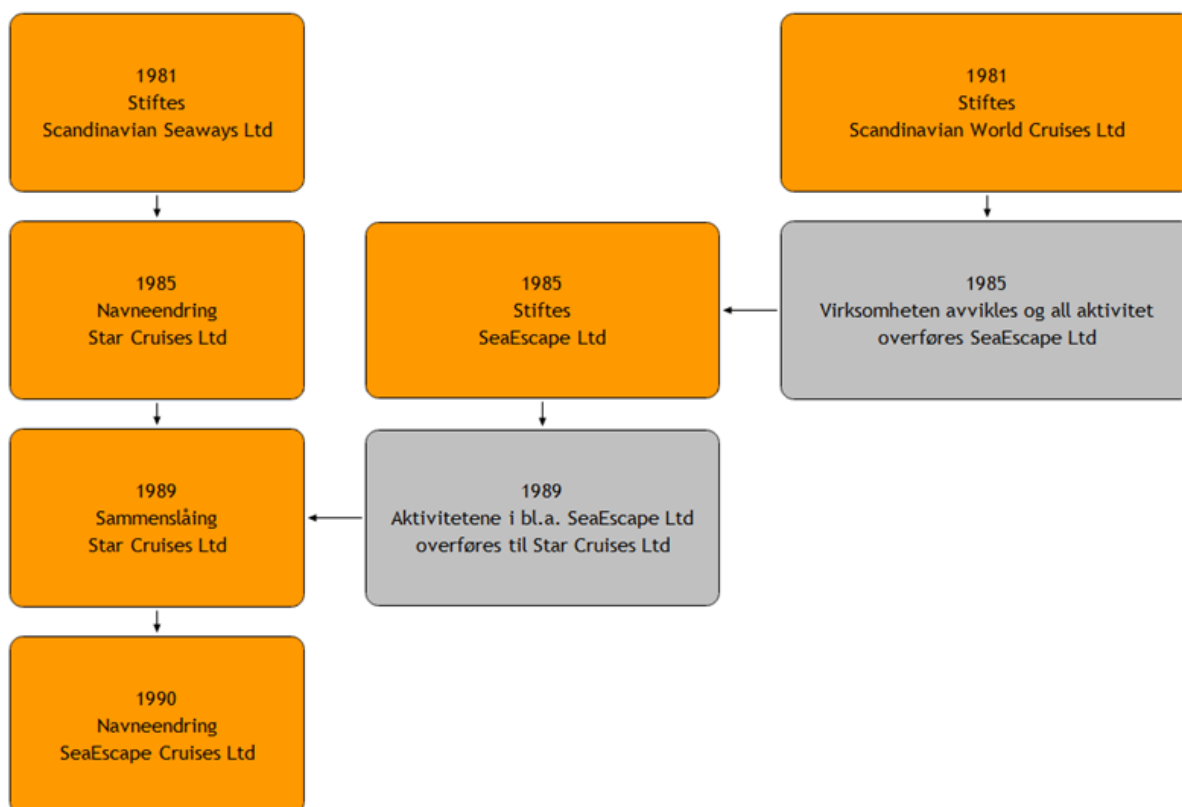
1981
Stiftes
Scandinavian Seaways Ltd

1981
Stiftes
Scandinavian World Cruises Ltd

1985
Navneendring
Star Cruises Ltd

1985
Stiftes
SeaEscape Ltd

1985
Virksomheten avvikles og all aktivitet overføres SeaEscape Ltd

1989
Sammenslåing
Star Cruises Ltd

1989
Aktivitetene i bl.a. SeaEscape Ltd overføres til Star Cruises Ltd

1990
Navneendring
SeaEscape Cruises Ltd